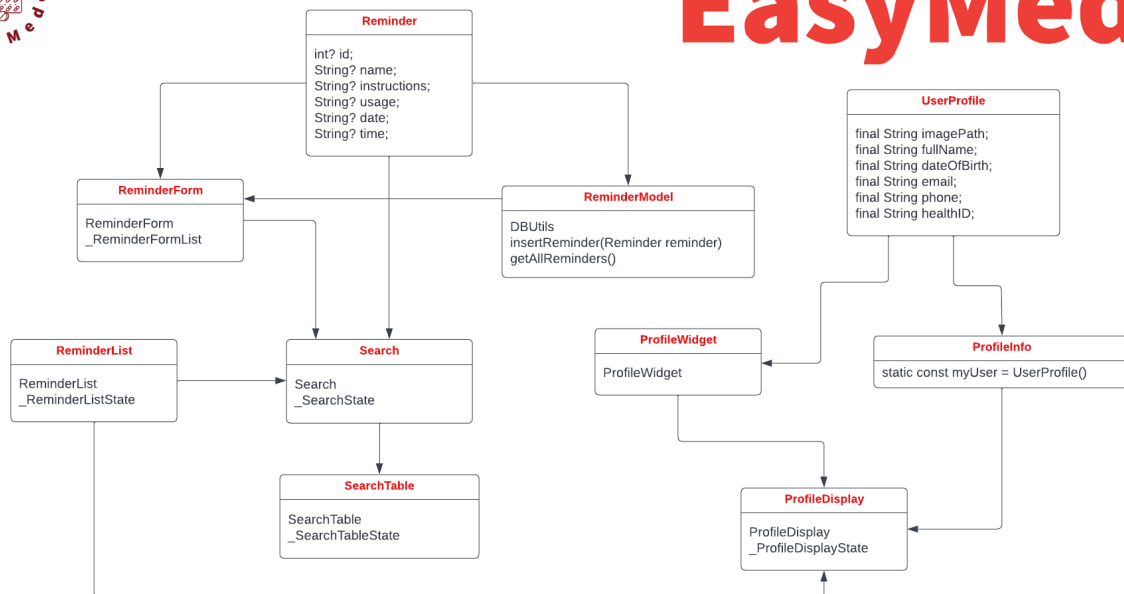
EasyMed

Med

Reminder

int? id;
String? name;
String? instructions;
String? usage;
String? date;
String? time;

UserProfile

final String imagePath;
final String fullName;
final String dateOfBirth;
final String email;
final String phone;
final String healthID;

ReminderForm

ReminderForm
_ReminderFormList

ReminderModel

DBUtils
insertReminder(Reminder reminder)
getAllReminders()

ReminderList

ReminderList
_ReminderListState

Search

Search
_SearchState

ProfileWidget

ProfileWidget

ProfileInfo

static const myUser = UserProfile()

SearchTable

SearchTable
_SearchTableState

ProfileDisplay

ProfileDisplay
_ProfileDisplayState